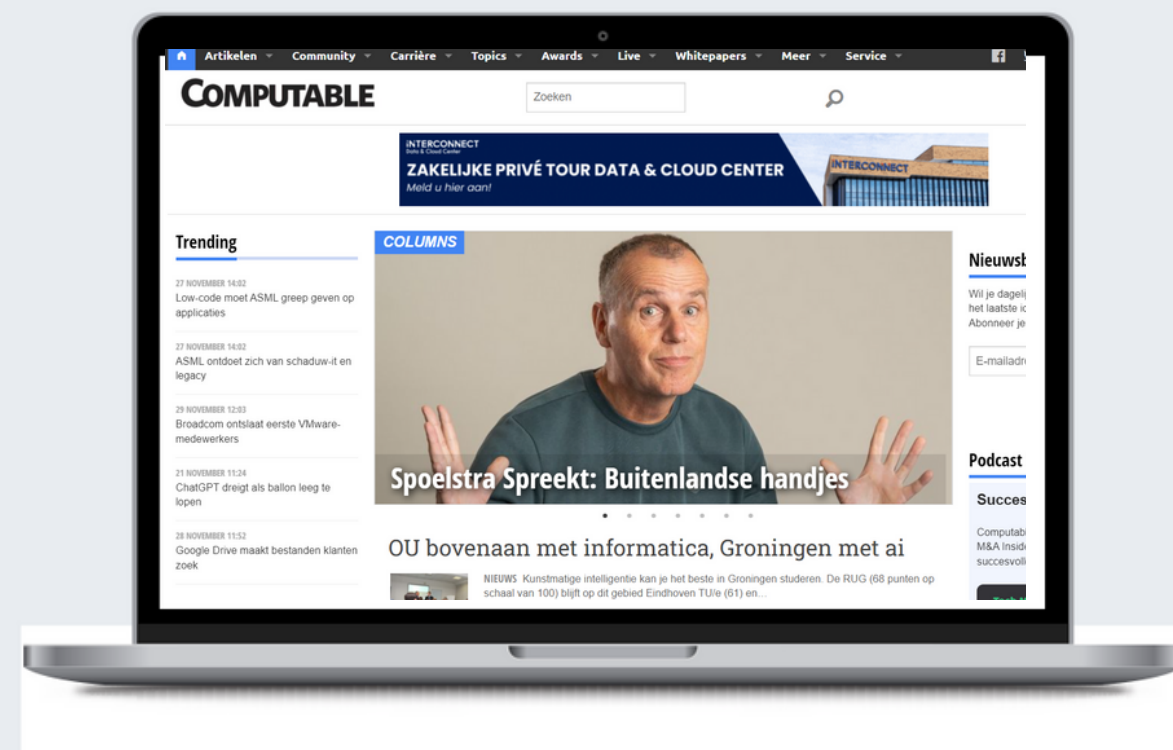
Artikelen Community Carrière Topics Awards Live Whitepapers Meer Service

COMPUTABLE

Zoeken

INTERCONNECT Data & Cloud Center
ZAKELIJKE PRIVÉ TOUR DATA & CLOUD CENTER
Meld u hier aan!
INTERCONNECT

Trending

27 NOVEMBER 14:02
Low-code moet ASML greep geven op applicaties

27 NOVEMBER 14:02
ASML ontdoet zich van schaduw-it en legacy

29 NOVEMBER 12:03
Broadcom ontslaat eerste VMware-medewerkers

21 NOVEMBER 11:24
ChatGPT dreigt als ballon leeg te lopen

28 NOVEMBER 11:52
Google Drive maakt bestanden klanten zoek

COLUMNS

Spoelstra Spreekt: Buitenlandse handjes

OU bovenaan met informatica, Groningen met ai

NIEUWS Kunstmatige intelligentie kan je het beste in Groningen studeren. De RUG (68 punten op schaal van 100) blijft op dit gebied Eindhoven TU/e (61) en...

Nieuwsb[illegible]

Wil je dageli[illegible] het laatste ic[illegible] Abonneer je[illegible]

E-mailadr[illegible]

Podcast

Succes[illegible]

Computabl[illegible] M&A Insid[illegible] succesvoll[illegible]